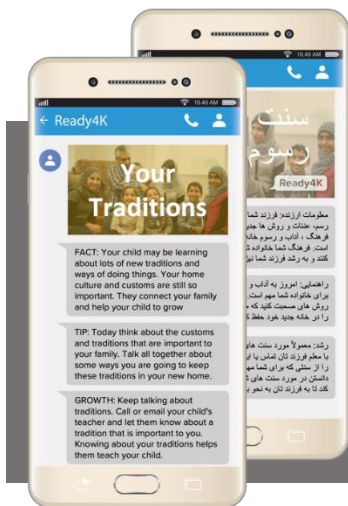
10:40 AM
← Ready4K

Your Traditions

FACT: Your child may be learning about lots of new traditions and ways of doing things. Your home culture and customs are still so important. They connect your family and help your child to grow

TIP: Today think about the customs and traditions that are important to your family. Talk all together about some ways you are going to keep these traditions in your new home.

GROWTH: Keep talking about traditions. Call or email your child's teacher and let them know about a tradition that is important to you. Knowing about your traditions helps them teach your child.

10:40 AM

سنت
رسوم

Ready4K

معلومات ارزنده: فرزند شما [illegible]
رسم، عنعنات و روش ها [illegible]
فرهنگ، آداب و رسوم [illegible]
است. فرهنگ شما خانواده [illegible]
کنند و به رشد فرزند شما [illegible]

راهنمایی: امروز به آداب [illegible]
برای خانواده شما مهم است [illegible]
روش های صحبت کنید که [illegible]
را در خانه جدید خود حفظ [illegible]

رشد: معمولاً مورد سنت های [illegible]
با معلم فرزند تان تماس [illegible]
را از سنتی که برای شما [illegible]
داشتن در مورد سنت های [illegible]
کند تا به فرزند تان به نحو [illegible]